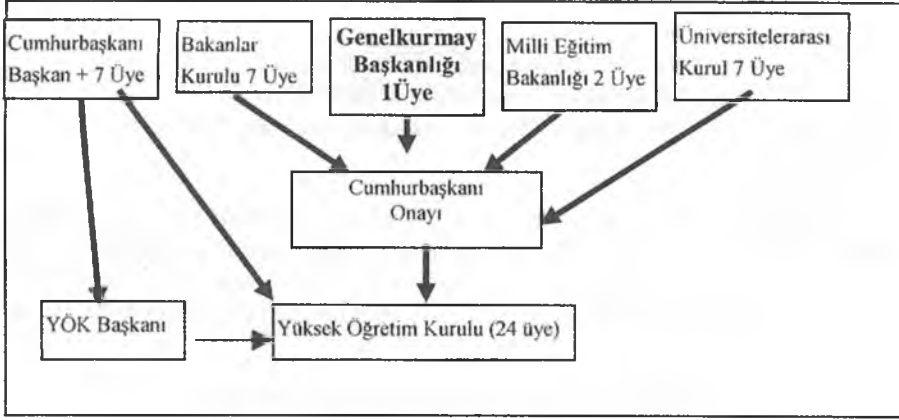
Cumhurbaşkanı Başkan + 7 Üye

Bakanlar Kurulu 7 Üye

Genelkurmay Başkanlığı 1Üye

Milli Eğitim Bakanlığı 2 Üye

Üniversitelerarası Kurul 7 Üye

Cumhurbaşkanı Onayı

YÖK Başkanı

Yüksek Öğretim Kurulu (24 üye)